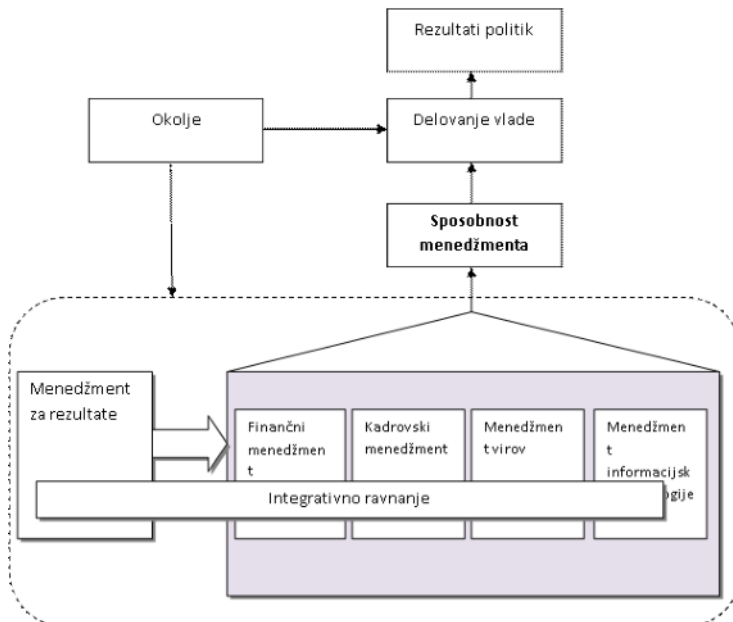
Rezultati politik

Okolje

Delovanje vlade

Sposobnost menedžmenta

Menedžment za rezultate

Finančni menedžment

Kadrovski menedžment

Menedžment virov

Menedžment informacijsk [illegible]ogije

Integrativno ravnanje